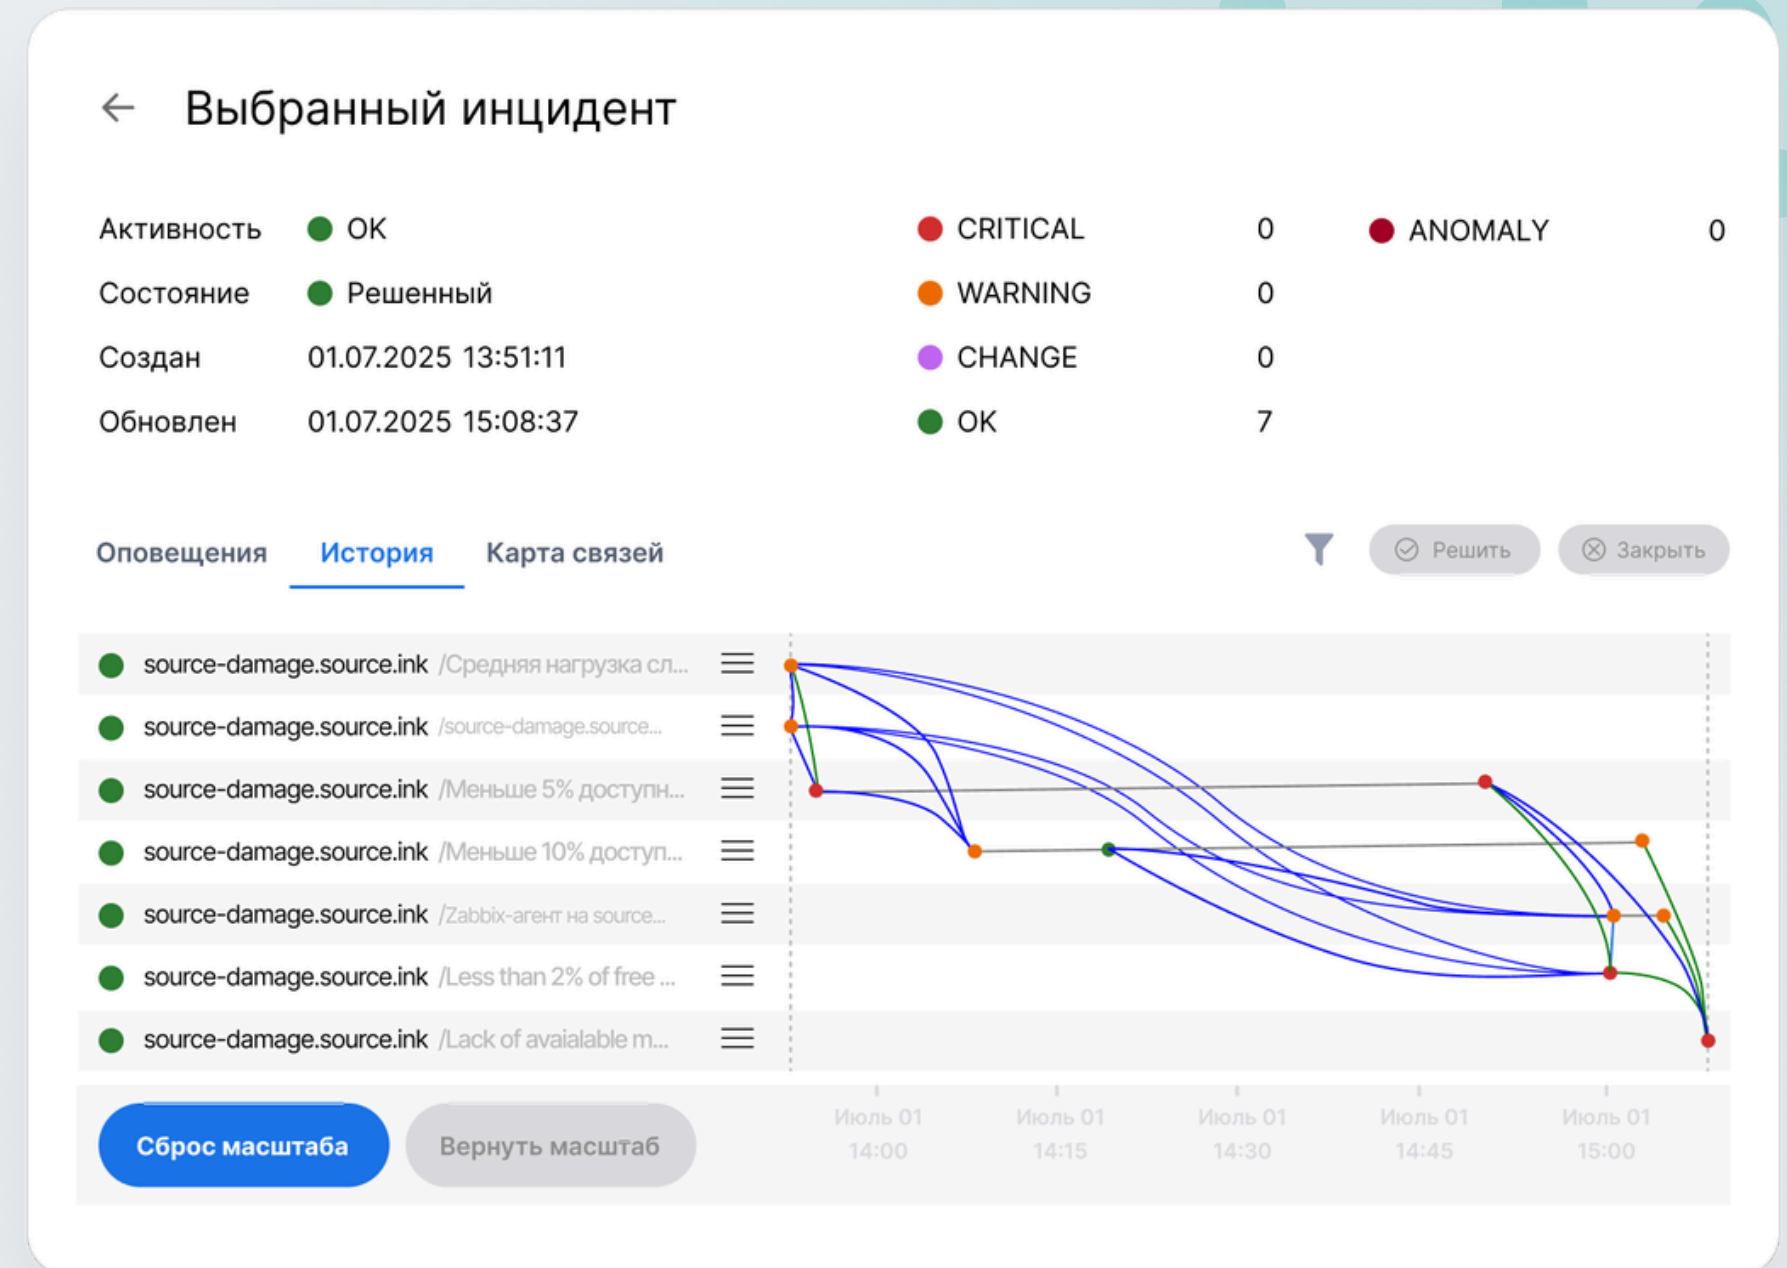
← Выбранный инцидент

Активность OK
Состояние Решенный
Создан 01.07.2025 13:51:11
Обновлен 01.07.2025 15:08:37

CRITICAL 0
WARNING 0
CHANGE 0
OK 7

ANOMALY 0

Оповещения История Карта связей

Решить Закрыть

source-damage.source.ink /Средняя нагрузка сл...
source-damage.source.ink /source-damage.source...
source-damage.source.ink /Меньше 5% доступн...
source-damage.source.ink /Меньше 10% доступ...
source-damage.source.ink /Zabbix-агент на source...
source-damage.source.ink /Less than 2% of free ...
source-damage.source.ink /Lack of avaialable m...

Сброс масштаба Вернуть масштаб

Июль 01 14:00
Июль 01 14:15
Июль 01 14:30
Июль 01 14:45
Июль 01 15:00